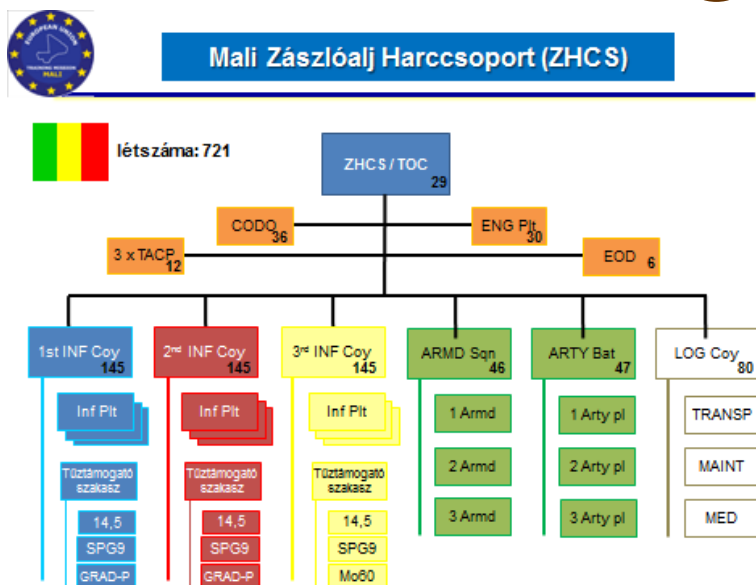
EUROPEAN UNION TRAINING MISSION MALI

Mali Zászlóalj Harccsoport (ZHCS)

létszáma: 721

ZHCS / TOC 29

CODO 36

ENG Plt 30

3 x TACP 12

EOD 6

1st INF Coy 145

Inf Plt

Tűztámogató szakasz

14,5

SPG9

GRAD-P

2nd INF Coy 145

Inf Plt

Tűztámogató szakasz

14,5

SPG9

GRAD-P

3rd INF Coy 145

Inf Plt

Tűztámogató szakasz

14,5

SPG9

Mo60

ARMD Sqn 46

1 Armd

2 Armd

3 Armd

ARTY Bat 47

1 Arty pl

2 Arty pl

3 Arty pl

LOG Coy 80

TRANSP

MAINT

MED